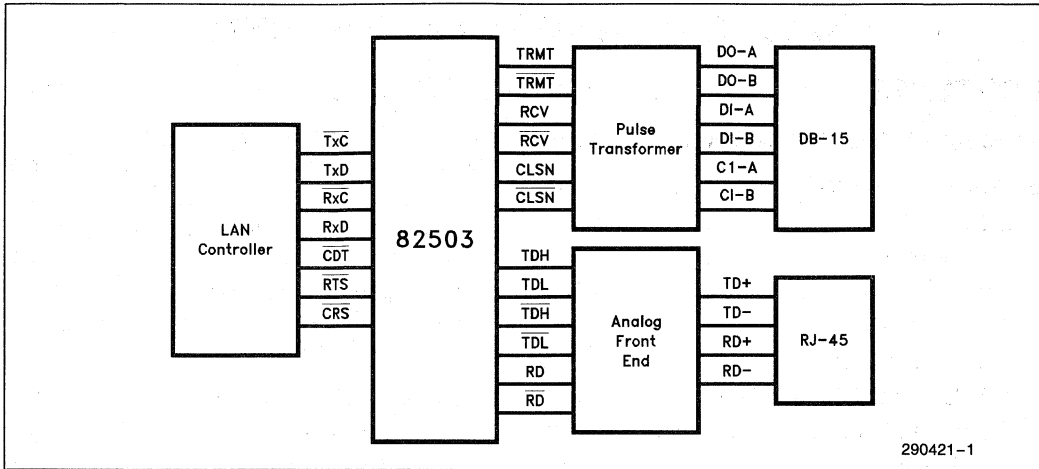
LAN Controller

$\overline{TxC}$
TxD
$\overline{RxC}$
RxD
$\overline{CDT}$
$\overline{RTS}$
$\overline{CRS}$

82503

TRMT
$\overline{TRMT}$
RCV
$\overline{RCV}$
CLSN
$\overline{CLSN}$

Pulse Transformer

DO-A
DO-B
DI-A
DI-B
C1-A
CI-B

DB-15

TDH
TDL
$\overline{TDH}$
$\overline{TDL}$
RD
$\overline{RD}$

Analog Front End

TD+
TD-
RD+
RD-

RJ-45

290421-1